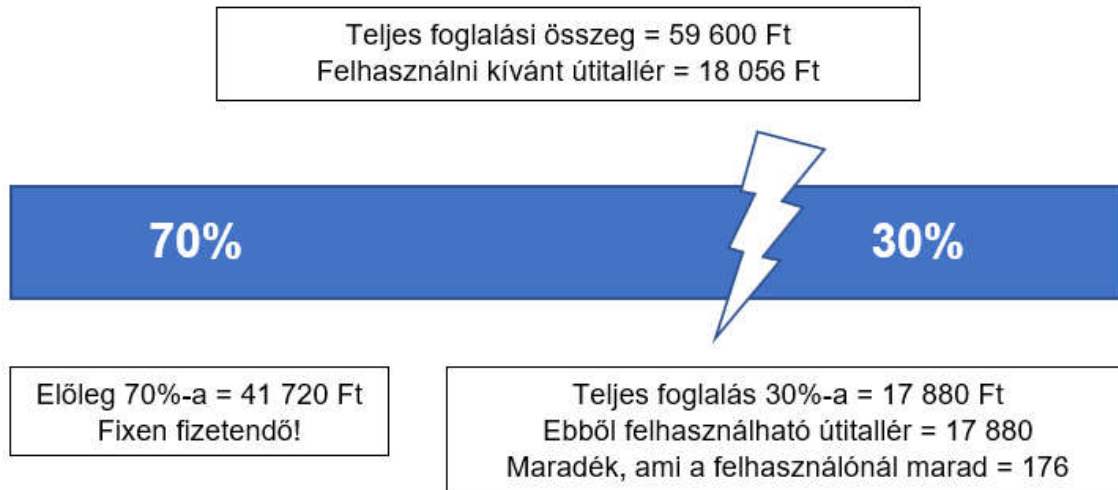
Teljes foglalási összeg = 59 600 Ft
Felhasználni kívánt útitallér = 18 056 Ft

70%

30%

Előleg 70%-a = 41 720 Ft
Fixen fizetendő!

Teljes foglalás 30%-a = 17 880 Ft
Ebből felhasználható útitallér = 17 880
Maradék, ami a felhasználónál marad = 176